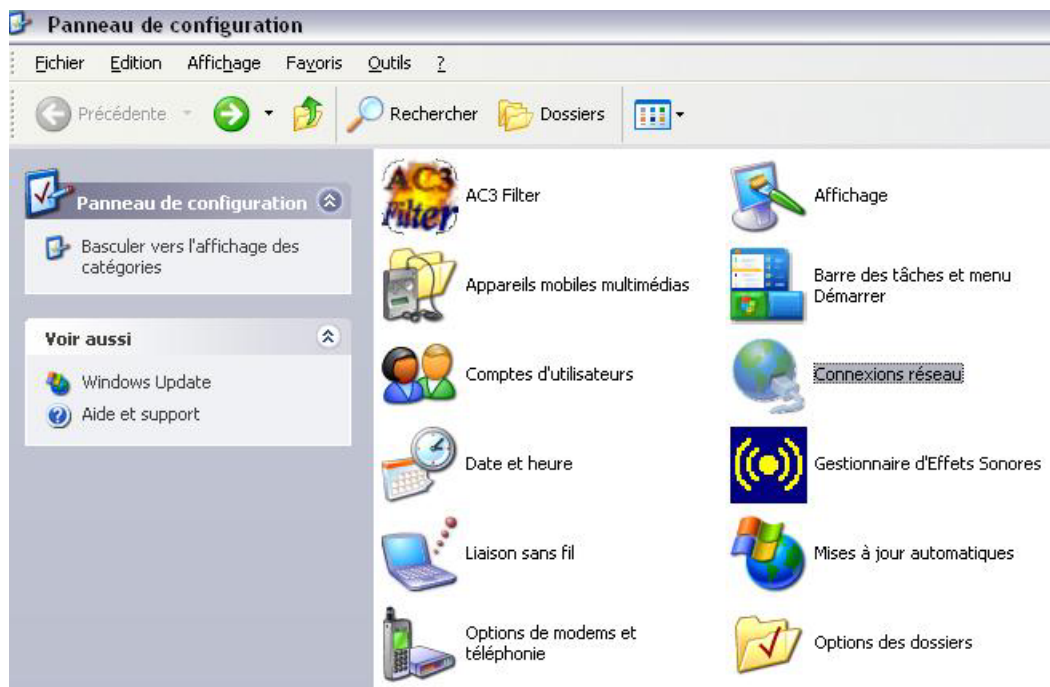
Panneau de configuration

Fichier Edition Affichage Favoris Outils ?

Précédente Rechercher Dossiers

Panneau de configuration

Basculer vers l'affichage des catégories

Voir aussi

Windows Update

Aide et support

AC3 Filter

AC3 Filter

Affichage

Appareils mobiles multimédias

Barre des tâches et menu Démarrer

Comptes d'utilisateurs

Connexions réseau

Date et heure

Gestionnaire d'Effets Sonores

Liaison sans fil

Mises à jour automatiques

Options de modems et téléphonie

Options des dossiers